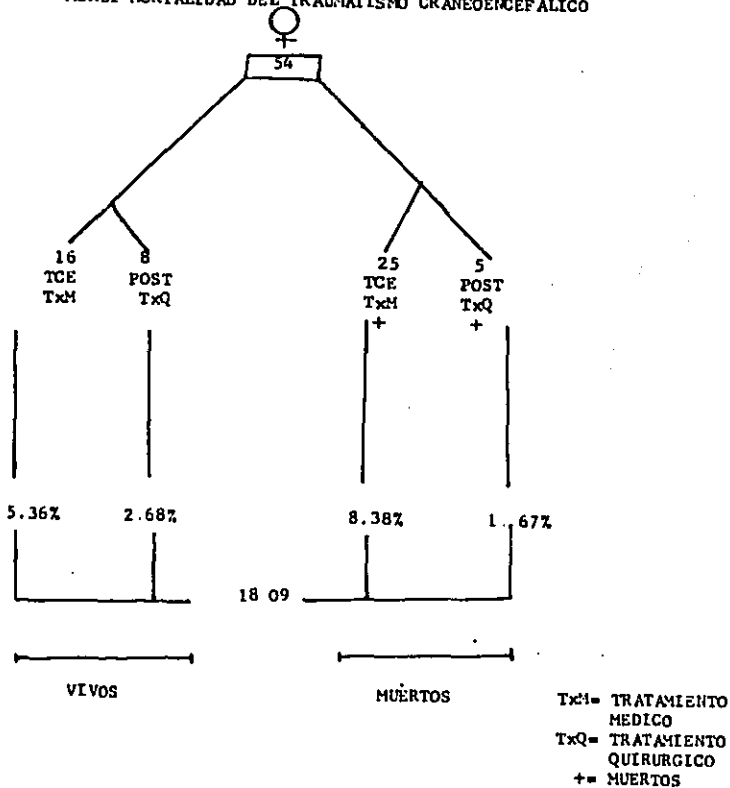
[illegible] MORTALIDAD DEL TRAUMATISMO CRANEOENCEFALICO

♀

54

16
TCE
TxM

8
POST
TxQ

25
TCE
TxM
+

5
POST
TxQ
+

5.36%

2.68%

8.38%

1.67%

18 09

VIVOS

MUERTOS

TxM= TRATAMIENTO MEDICO
TxQ= TRATAMIENTO QUIRURGICO
+= MUERTOS